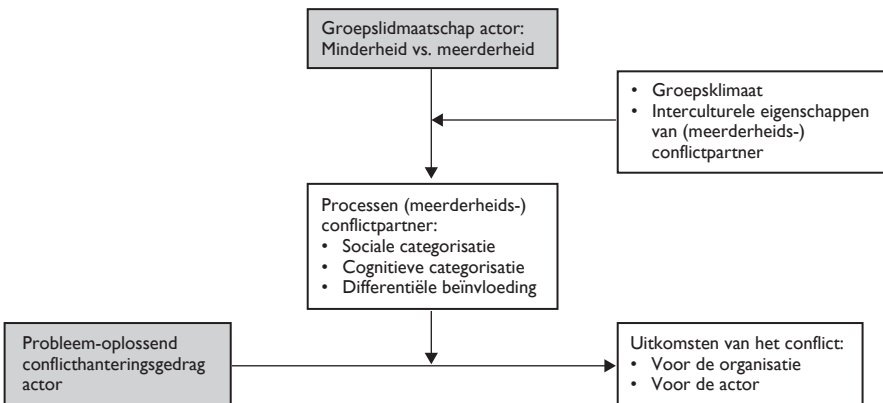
Groepslidmaatschap actor: Minderheid vs. meerderheid

• Groepsklimaat
• Interculturele eigenschappen van (meerderheids-) conflictpartner

Processen (meerderheids-) conflictpartner:
• Sociale categorisatie
• Cognitieve categorisatie
• Differentiële beïnvloeding

Probleem-oplossend conflicthanteringsgedrag actor

Uitkomsten van het conflict:
• Voor de organisatie
• Voor de actor